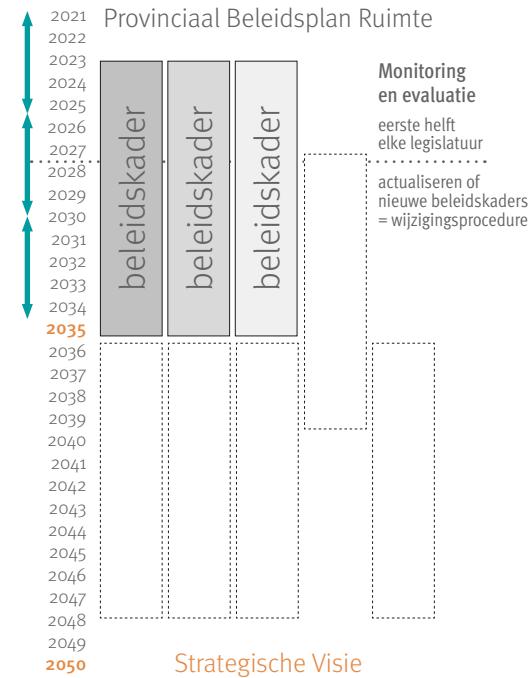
Provinciaal Beleidsplan Ruimte

2021
2022
2023
2024
2025
2026
2027
2028
2029
2030
2031
2032
2033
2034
2035
2036
2037
2038
2039
2040
2041
2042
2043
2044
2045
2046
2047
2048
2049
2050

beleidskader

beleidskader

beleidskader

Monitoring en evaluatie

eerste helft elke legislatuur

actualiseren of nieuwe beleidskaders = wijzigingsprocedure

Strategische Visie